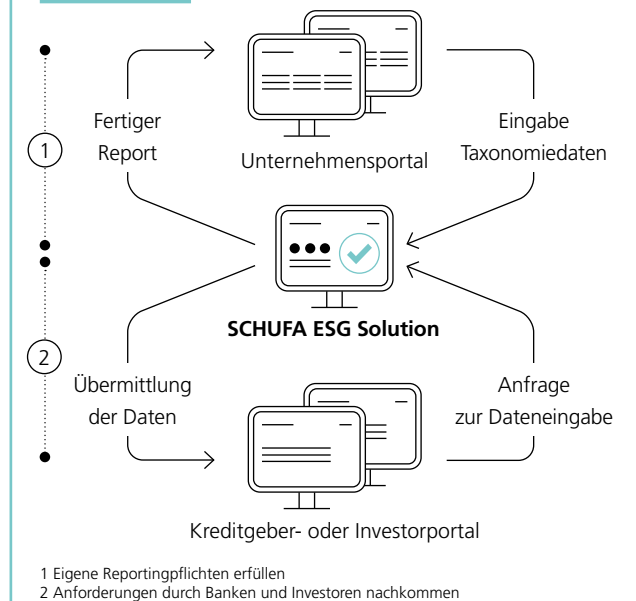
1

Fertiger Report

Unternehmensportal

Eingabe Taxonomiedaten

SCHUFA ESG Solution

2

Übermittlung der Daten

Anfrage zur Dateneingabe

Kreditgeber- oder Investorportal

1 Eigene Reportingpflichten erfüllen
2 Anforderungen durch Banken und Investoren nachkommen